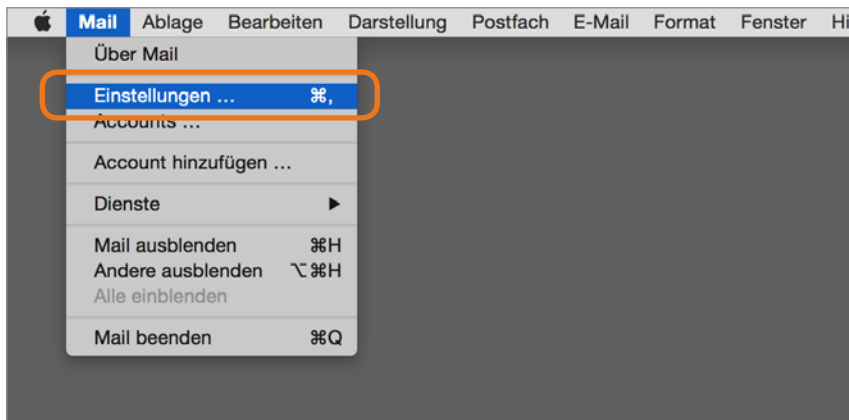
Mail Ablage Bearbeiten Darstellung Postfach E-Mail Format Fenster Hi

Über Mail

Einstellungen … ⌘,
Accounts …

Account hinzufügen …

Dienste ▶

Mail ausblenden ⌘H
Andere ausblenden ⌥⌘H
Alle einblenden

Mail beenden ⌘Q